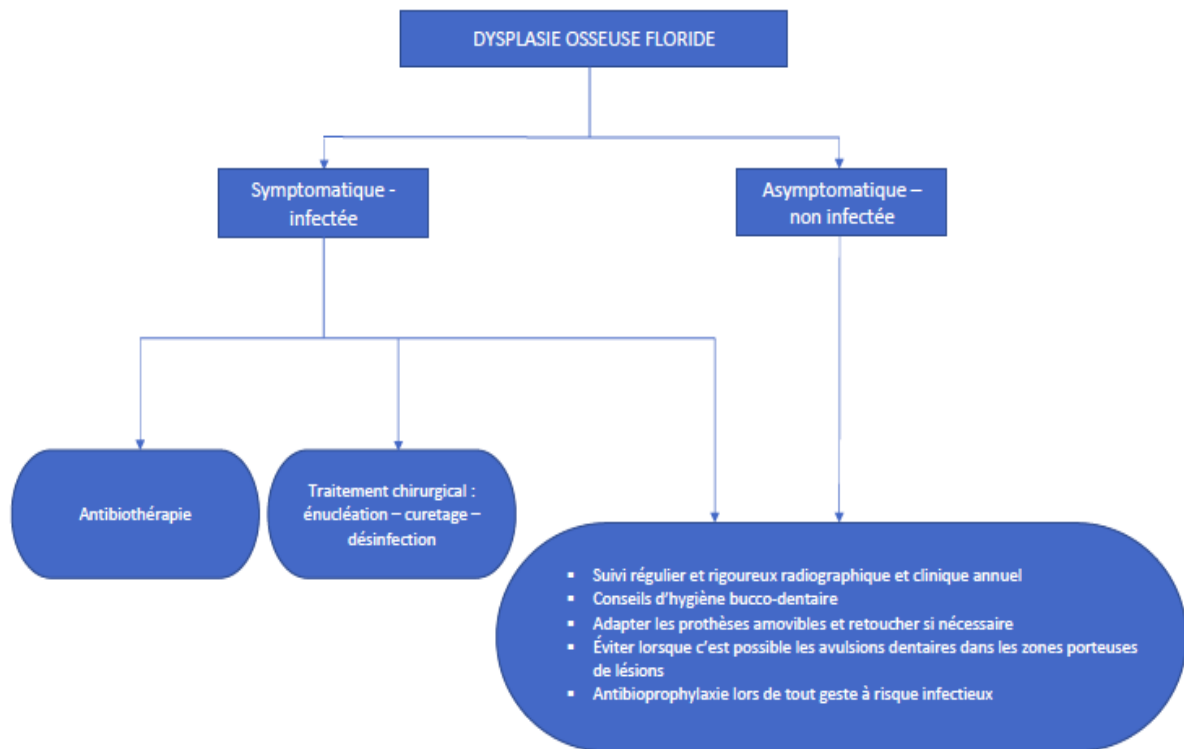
DYSPLASIE OSSEUSE FLORIDE

Symptomatique - infectée

Asymptomatique – non infectée

Antibiothérapie

Traitement chirurgical : énucléation – curetage – désinfection

- Suivi régulier et rigoureux radiographique et clinique annuel
- Conseils d'hygiène bucco-dentaire
- Adapter les prothèses amovibles et retoucher si nécessaire
- Éviter lorsque c'est possible les avulsions dentaires dans les zones porteuses de lésions
- Antibioprophylaxie lors de tout geste à risque infectieux